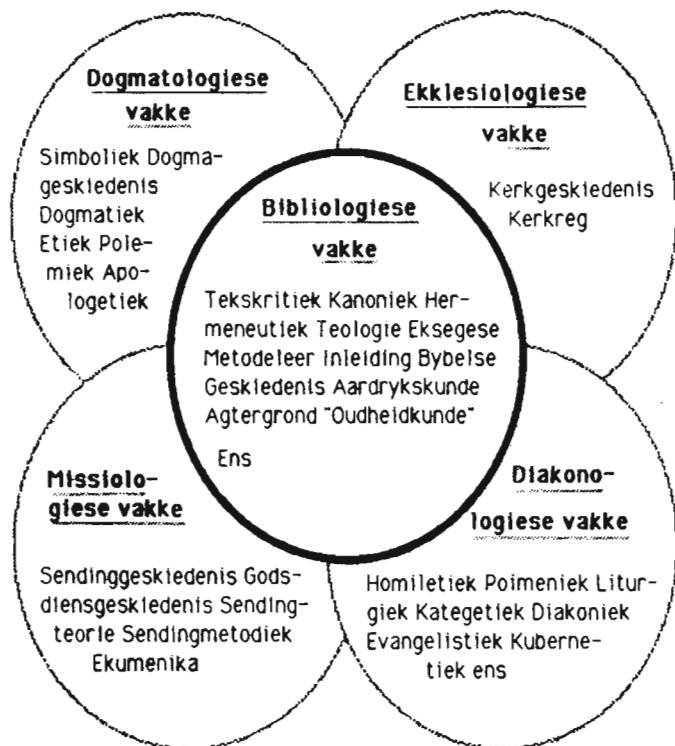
Dogmatologiese vakke

Simboliek Dogmageskiedenis Dogmatiek Etiek Polemiek Apologetiek

Ekklesiologiese vakke

Kerkgeskiedenis Kerkreg

Bibliologiese vakke

Tekskritiek Kanoniek Hermeneutiek Teologie Eksegese Metodeleer Inleiding Bybelse Geskiedenis Aardrykskunde Agtergrond "Oudheidkunde"

Ens

Missiologiese vakke

Sendinggeskiedenis Godsdiensgeskiedenis Sendingteorie Sendingmetodiek Ekumenika

Diakonologiese vakke

Homiletiek Poimeniek Liturgiek Kategetiek Diakoniek Evangelistiek Kubernetiek ens